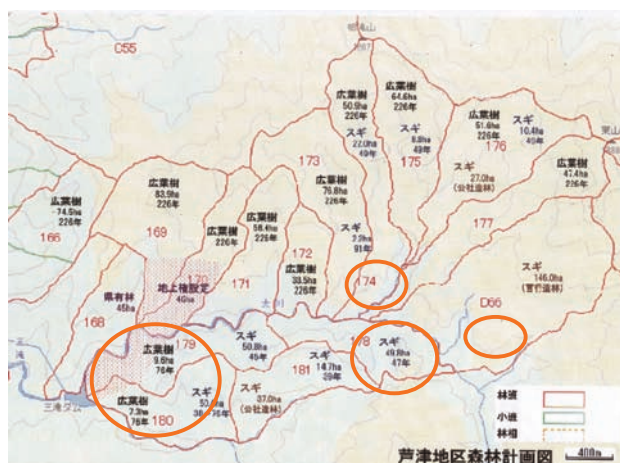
C55

広葉樹
74.5ha
226年

166

広葉樹
83.9ha
226年

169

広葉樹
226年

広葉樹
58.4ha
226年

広葉樹
50.9ha
226年

スギ
22.0ha
49年

173

広葉樹
70.8ha
226年

広葉樹
64.6ha
226年

スギ
8.8ha
49年

175

広葉樹
51.6ha
226年

スギ
10.4ha
49年

176

スギ
27.0ha
(公社造林)

広葉樹
47.4ha
226年

スギ
7.7ha
91年

172

広葉樹
33.5ha
226年

174

177

スギ
146.0ha
(官行造林)

170
地上権設定
40ha

171

県有林
45ha

168

D66

広葉樹
9.6ha
76年

179

スギ
50.8ha
49年

178

スギ
49.8ha
47年

スギ
14.7ha
39年

181

広葉樹
7.3ha
76年

スギ
53.0ha
38・76年

スギ
37.0ha
(公社造林)

180

三滝

林道
小道
林班

芦津地区森林計画図
400m